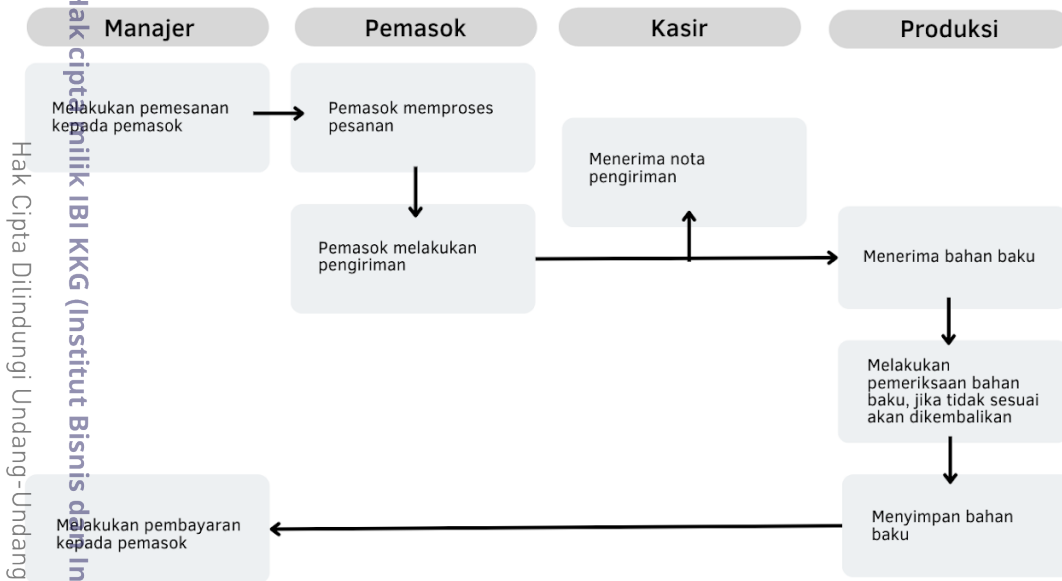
Hak cipta milik IBI KKG (Institut Bisnis dan In

Hak Cipta Dilindungi Undang-Undang

Manajer

Pemasok

Kasir

Produksi

Melakukan pemesanan kepada pemasok

Pemasok memproses pesanan

Menerima nota pengiriman

Pemasok melakukan pengiriman

Menerima bahan baku

Melakukan pemeriksaan bahan baku, jika tidak sesuai akan dikembalikan

Melakukan pembayaran kepada pemasok

Menyimpan bahan baku